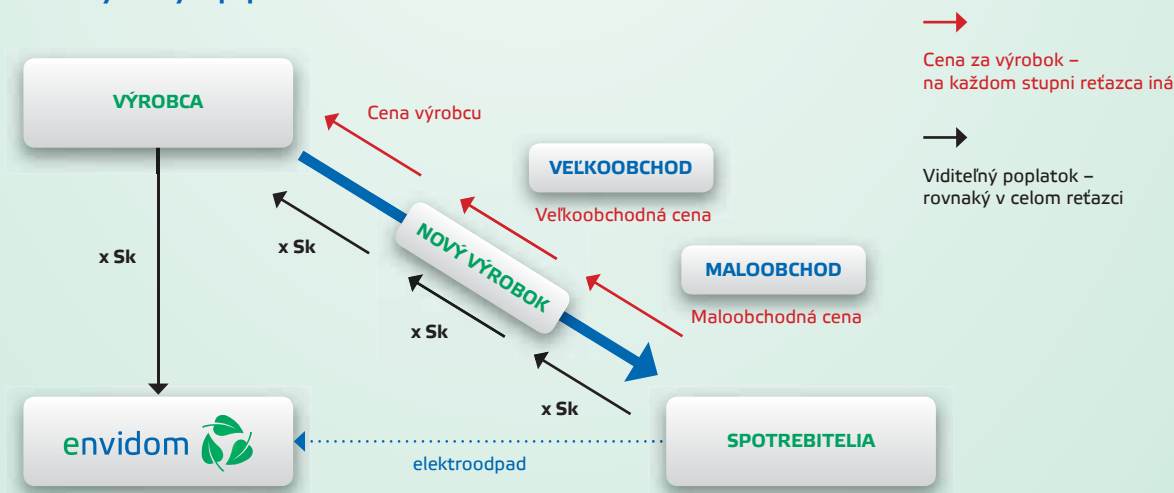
VÝROBCA

Cena výrobcu

VEĽKOOBCHOD

Veľkoobchodná cena

MALOOBCHOD

Maloobchodná cena

NOVÝ VÝROBOK

x Sk

x Sk

x Sk

x Sk

envidom

elektroodpad

SPOTREBITELIA

Cena za výrobok – na každom stupni reťazca iná

Viditeľný poplatok – rovnaký v celom reťazci